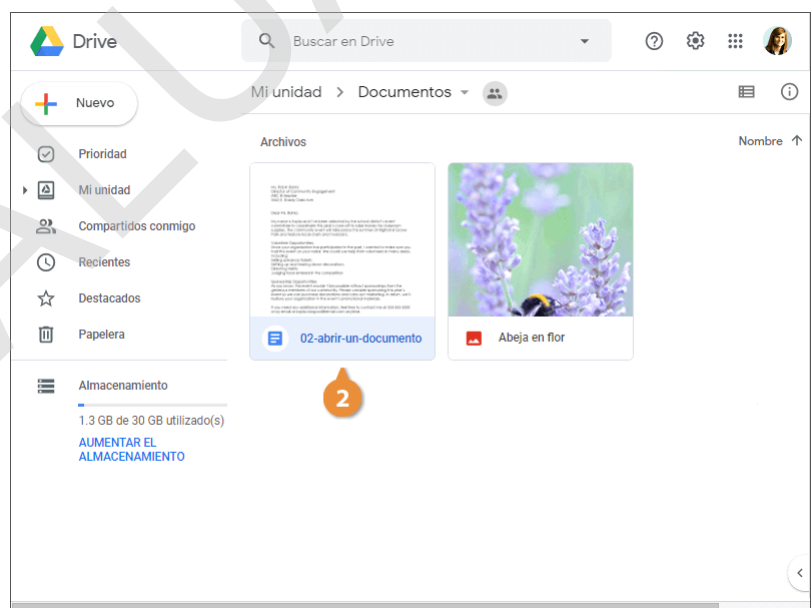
Drive

Buscar en Drive

Nuevo

Prioridad

Mi unidad

Compartidos conmigo

Recientes

Destacados

Papelera

Almacenamiento

1.3 GB de 30 GB utilizado(s)

AUMENTAR EL ALMACENAMIENTO

Mi unidad > Documentos

Archivos

Nombre

02-abrir-un-documento

Abeja en flor

2